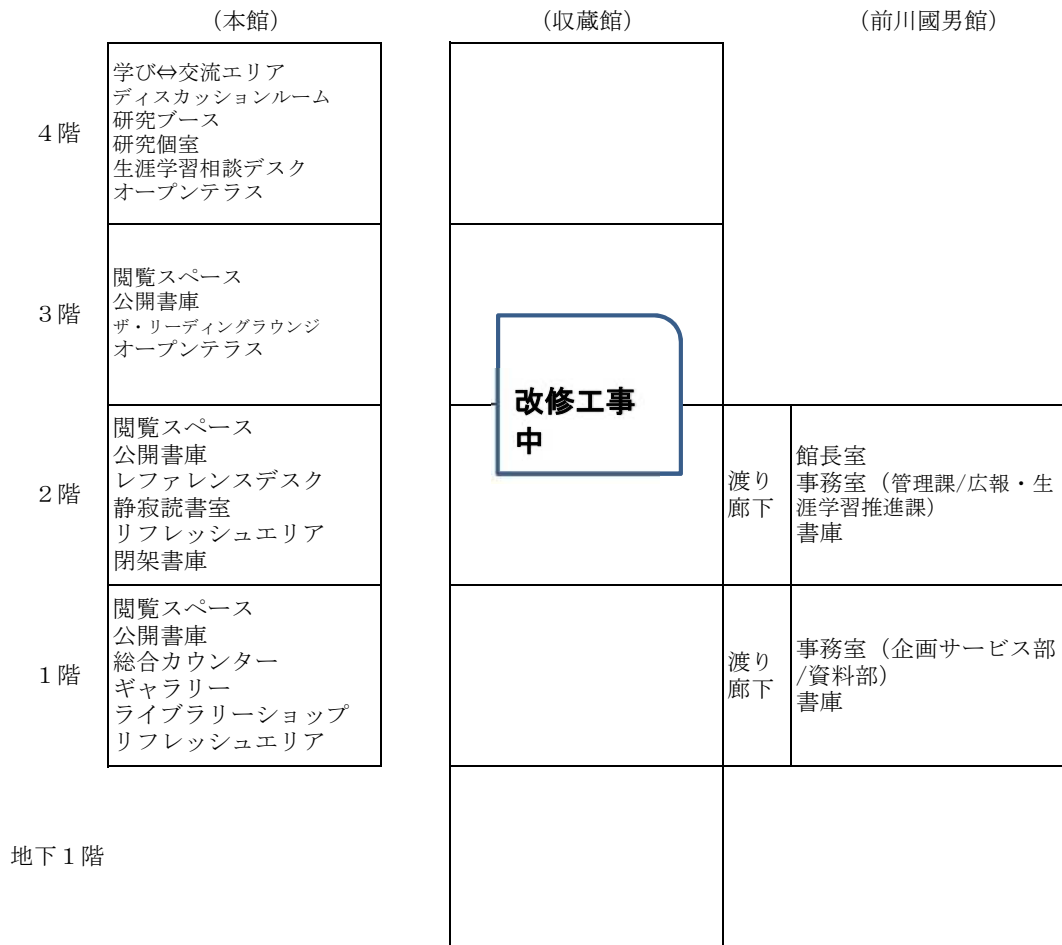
（本館） （収蔵館） （前川國男館）

| | （本館） | （収蔵館） | | （前川國男館） |
|---|---|---|---|---|
| 4階 | 学び⇔交流エリア<br>ディスカッションルーム<br>研究ブース<br>研究個室<br>生涯学習相談デスク<br>オープンテラス | | | |
| 3階 | 閲覧スペース<br>公開書庫<br>ザ・リーディングラウンジ<br>オープンテラス | 改修工事中 | | |
| 2階 | 閲覧スペース<br>公開書庫<br>レファレンスデスク<br>静寂読書室<br>リフレッシュエリア<br>閉架書庫 | | 渡り廊下 | 館長室<br>事務室（管理課/広報・生涯学習推進課）<br>書庫 |
| 1階 | 閲覧スペース<br>公開書庫<br>総合カウンター<br>ギャラリー<br>ライブラリーショップ<br>リフレッシュエリア | | 渡り廊下 | 事務室（企画サービス部/資料部）<br>書庫 |
| 地下1階 | | | | |